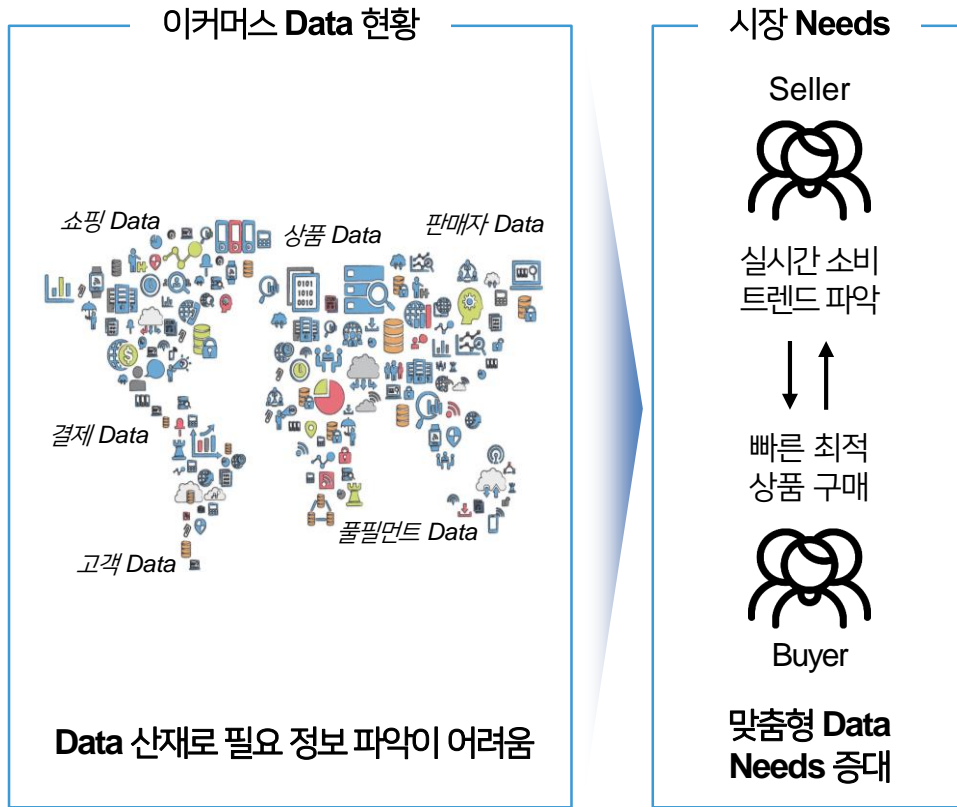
이커머스 Data 현황

쇼핑 Data

상품 Data

판매자 Data

결제 Data

풀필먼트 Data

고객 Data

Data 산재로 필요 정보 파악이 어려움

시장 Needs

Seller

실시간 소비 트렌드 파악

빠른 최적 상품 구매

Buyer

맞춤형 Data Needs 증대